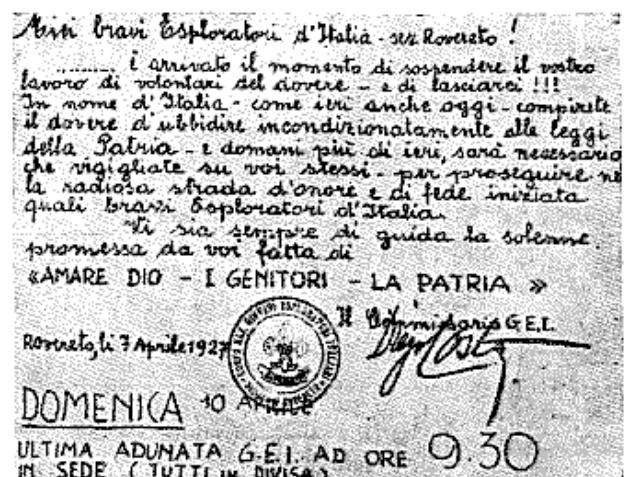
Ai miei bravi Esploratori d'Italia - sez. Rovereto!

......... è arrivato il momento di sospendere il vostro lavoro di volontari del dovere - e di lasciarci!!! In nome d'Italia - come ieri anche oggi - compirete il dovere d'ubbidire incondizionatamente alle leggi della Patria - e domani più di ieri, sarà necessario che vigiliate su voi stessi - per proseguire nella radiosa strada d'onore e di fede iniziata quali bravi Esploratori d'Italia.

Vi sia sempre di guida la solenne promessa da voi fatta di

«AMARE DIO - I GENITORI - LA PATRIA»

Il Commissario G.E.I.

Rovereto, li 7 Aprile 1927

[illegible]

DOMENICA 10 APRILE

ULTIMA ADUNATA G.E.I. AD ORE 9.30 IN SEDE (TUTTI IN DIVISA)